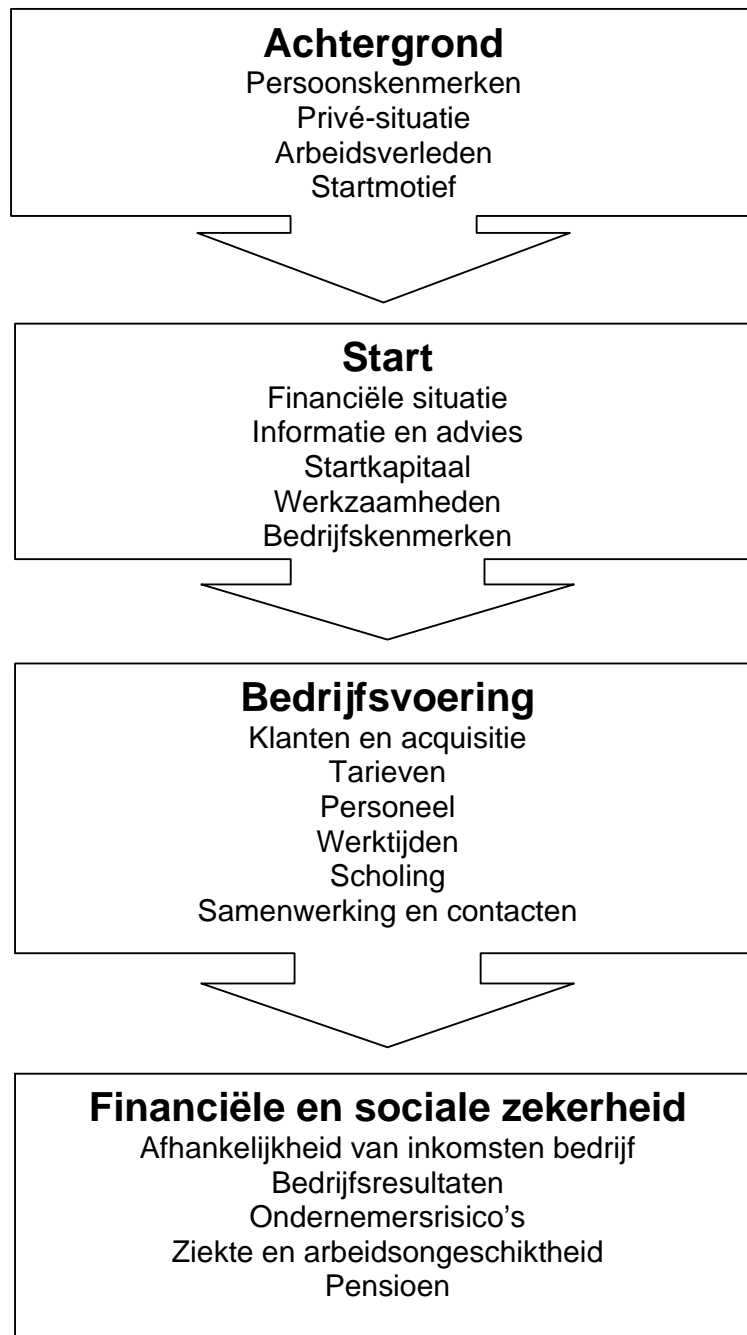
Achtergrond
Persoonskenmerken
Privé-situatie
Arbeidsverleden
Startmotief

Start
Financiële situatie
Informatie en advies
Startkapitaal
Werkzaamheden
Bedrijfskenmerken

Bedrijfsvoering
Klanten en acquisitie
Tarieven
Personeel
Werktijden
Scholing
Samenwerking en contacten

Financiële en sociale zekerheid
Afhankelijkheid van inkomsten bedrijf
Bedrijfsresultaten
Ondernemersrisico's
Ziekte en arbeidsongeschiktheid
Pensioen